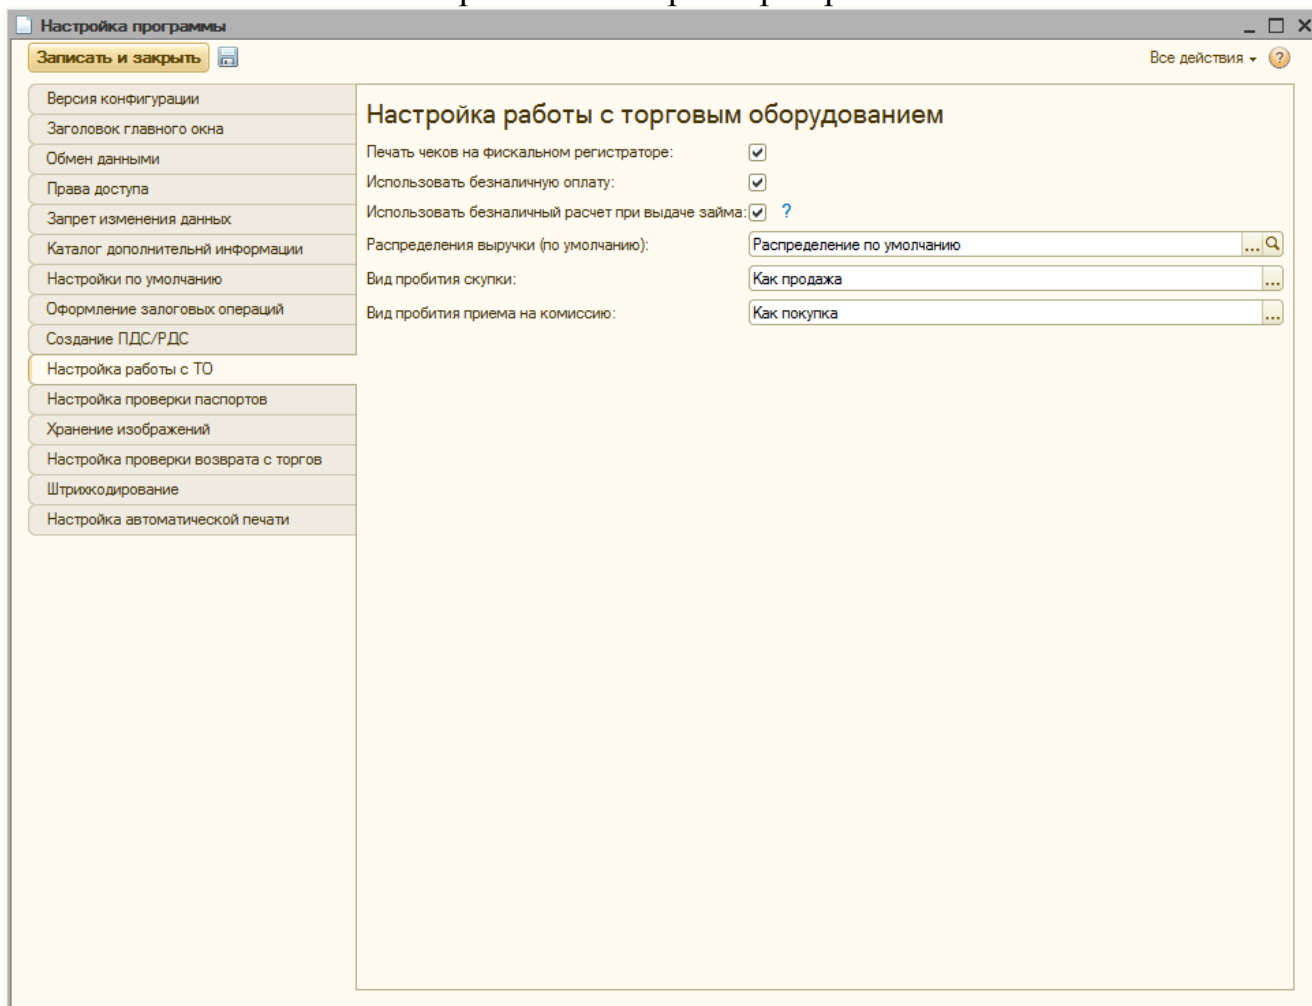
Настройка программы

Записать и закрыть

Все действия

Версия конфигурации
Заголовок главного окна
Обмен данными
Права доступа
Запрет изменения данных
Каталог дополнительнй информации
Настройки по умолчанию
Оформление залоговых операций
Создание ПДС/РДС
Настройка работы с ТО
Настройка проверки паспортов
Хранение изображений
Настройка проверки возврата с торгов
Штрихкодирование
Настройка автоматической печати

Настройка работы с торговым оборудованием

Печать чеков на фискальном регистраторе:
Использовать безналичную оплату:
Использовать безналичный расчет при выдаче займа: ?
Распределения выручки (по умолчанию): Распределение по умолчанию
Вид пробития скупки: Как продажа
Вид пробития приема на комиссию: Как покупка